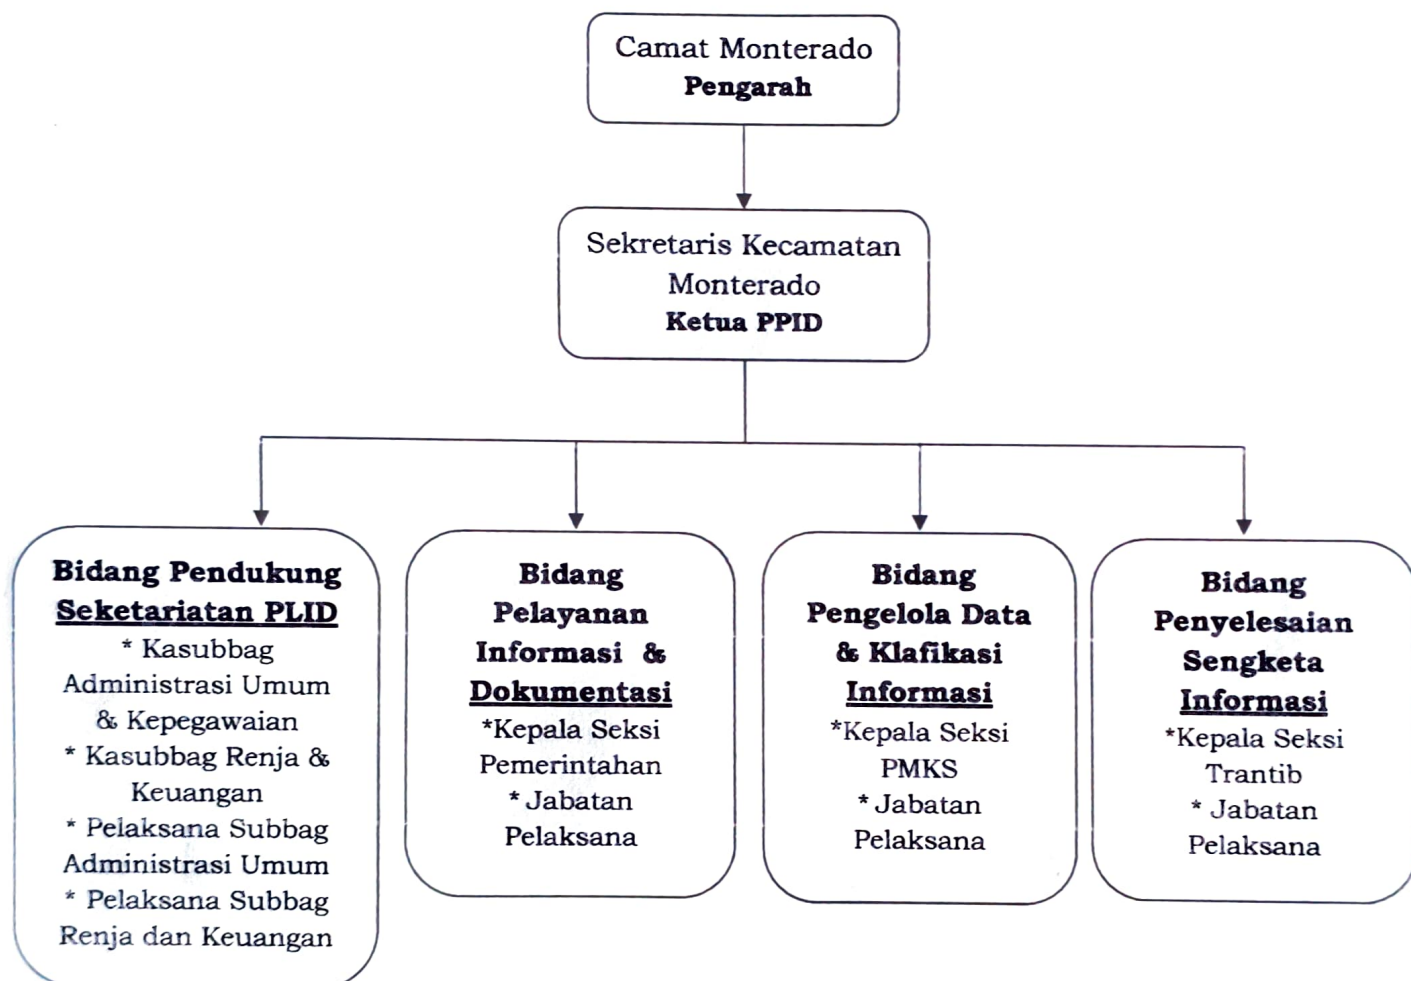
Camat Monterado
Pengarah

Sekretaris Kecamatan Monterado
Ketua PPID

Bidang Pendukung Seketariatan PLID
* Kasubbag Administrasi Umum & Kepegawaian
* Kasubbag Renja & Keuangan
* Pelaksana Subbag Administrasi Umum
* Pelaksana Subbag Renja dan Keuangan

Bidang Pelayanan Informasi & Dokumentasi
*Kepala Seksi Pemerintahan
* Jabatan Pelaksana

Bidang Pengelola Data & Klafikasi Informasi
*Kepala Seksi PMKS
* Jabatan Pelaksana

Bidang Penyelesaian Sengketa Informasi
*Kepala Seksi Trantib
* Jabatan Pelaksana